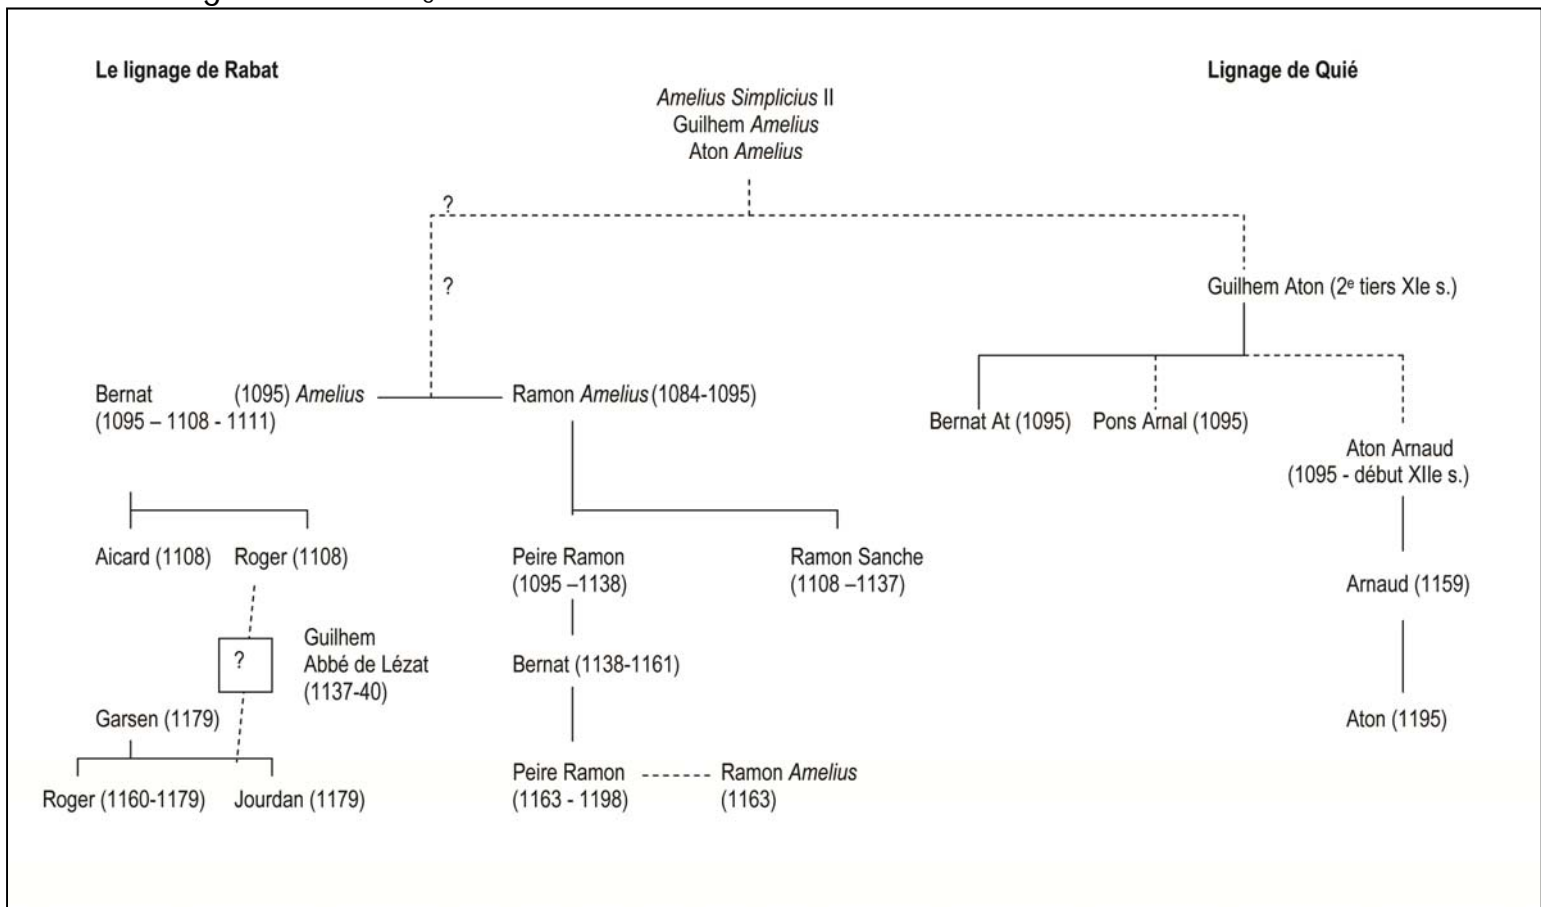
Le lignage de Rabat

Lignage de Quié

*Amelius Simplicius* II
Guilhem *Amelius*
Aton *Amelius*

?

?

Guilhem Aton (2$^{e}$ tiers XIe s.)

Bernat (1095 – 1108 - 1111)

(1095) *Amelius*

Ramon *Amelius* (1084-1095)

Bernat At (1095)

Pons Arnal (1095)

Aton Arnaud (1095 - début XIIe s.)

Aicard (1108)

Roger (1108)

Peire Ramon (1095 –1138)

Ramon Sanche (1108 –1137)

Arnaud (1159)

?

Guilhem Abbé de Lézat (1137-40)

Bernat (1138-1161)

Garsen (1179)

Aton (1195)

Roger (1160-1179)

Jourdan (1179)

Peire Ramon (1163 - 1198)

Ramon *Amelius* (1163)